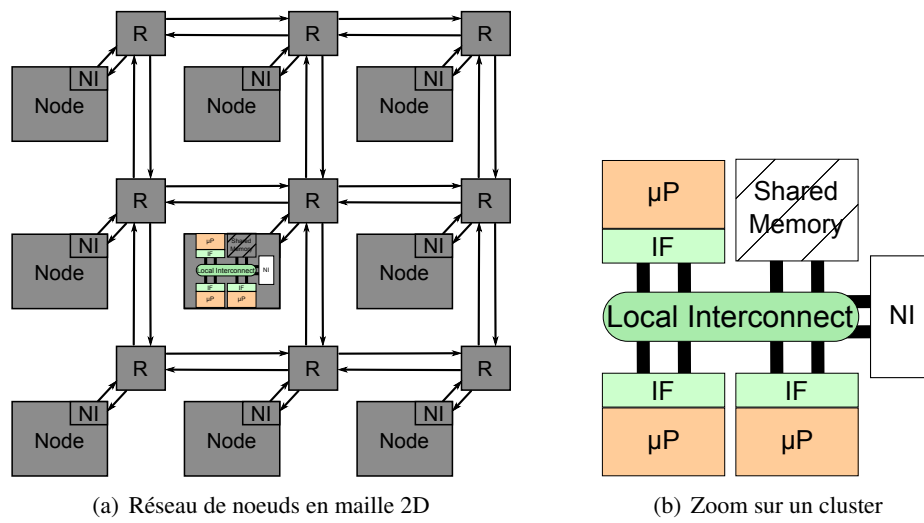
R R R
NI Node NI Node NI Node
R R R
NI Node μP Shared Memory IF Local Interconnect NI IF IF μP μP NI Node
R R R
NI Node NI Node NI Node

(a) Réseau de noeuds en maille 2D

μP
Shared Memory
IF
Local Interconnect
NI
IF IF
μP μP

(b) Zoom sur un cluster